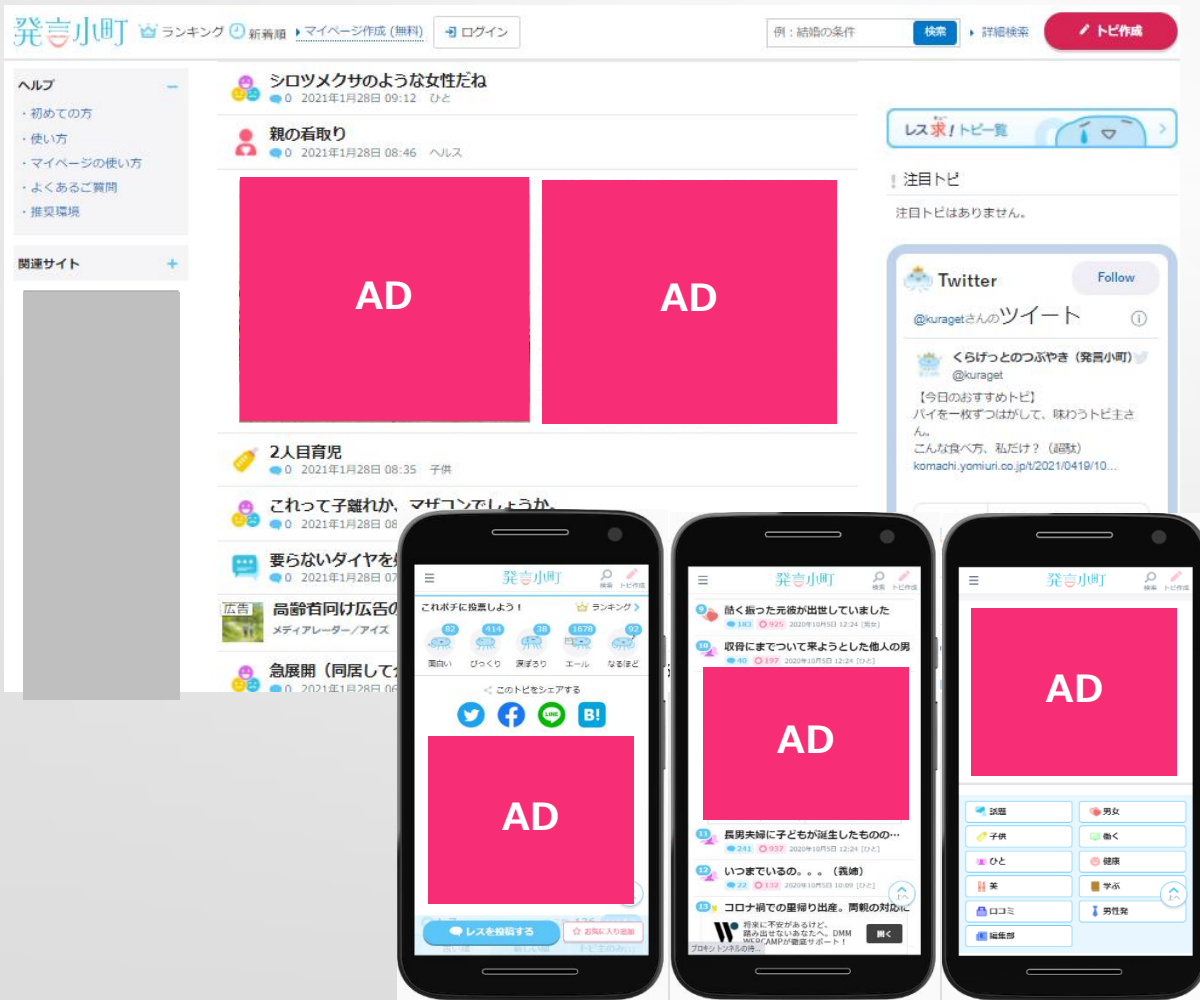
発言小町 ランキング 新着順 マイページ作成 (無料) ログイン 例：結婚の条件 検索 詳細検索 トピ作成

ヘルプ
・初めての方
・使い方
・マイページの使い方
・よくあるご質問
・推奨環境

関連サイト

シロツメクサのような女性だね
0 2021年1月28日 09:12 ひと

親の看取り
0 2021年1月28日 08:46 ヘルス

AD

AD

2人目育児
0 2021年1月28日 08:35 子供

これって子離れか、マザコンでしょうか。
0 2021年1月28日

要らないダイヤを
0 2021年1月28日

広告 高齢者向け広告の
メディアレーダー／アイズ

急展開（同居して
0 2021年1月28日

レス求！トピ一覧

注目トピ
注目トピはありません。

Twitter Follow
@kuragetさんのツイート
くらげっとのつぶやき（発言小町）
@kuraget
【今日のおすすめトピ】
パイを一枚ずつはがして、味わうトピ主さん。
こんな食べ方、私だけ？（超謎）
komachi.yomiuri.co.jp/t/2021/0419/10...

発言小町 検索 トピ作成
これポチに投票しよう！ ランキング
82 414 38 1678 92
面白い びっくり 涙ぽろり エール なるほど
このトピをシェアする
AD
レスを投稿する お気に入り追加

発言小町
9 酷く振った元彼が出世していました
183 925 2020年10月5日 12:24 [男女]
10 収骨にまでついて来ようとした他人の男
40 197 2020年10月5日 12:24 [ひと]
AD
11 長男夫婦に子どもが誕生したものの…
241 937 2020年10月5日 12:24 [ひと]
12 いつまでいるの。。。（義姉）
22 132 2020年10月5日 10:09 [ひと]
13 コロナ禍での里帰り出産。両親の対応に
将来に不安があるけど、踏み出せないあなたへ。DMM WEBCAMPが徹底サポート！ 開く
プロキシトンネルの待...

発言小町
AD
話題 男女
子供 働く
ひと 健康
美 学ぶ
口コミ 男性発
編集部